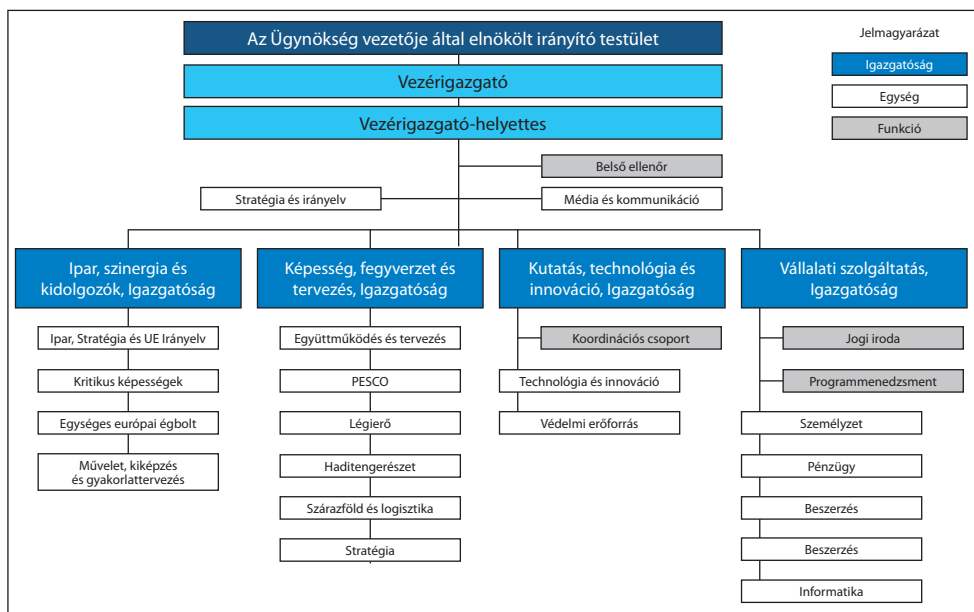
Az Ügynökség vezetője által elnökölt irányító testület

Jelmagyarázat

Igazgatóság

Egység

Funkció

Vezérigazgató

Vezérigazgató-helyettes

Belső ellenőr

Stratégia és irányelv

Média és kommunikáció

Ipar, szinergia és kidolgozók, Igazgatóság

Ipar, Stratégia és UE Irányelv

Kritikus képességek

Egységes európai égbolt

Művelet, kiképzés és gyakorlattervezés

Képesség, fegyverzet és tervezés, Igazgatóság

Együttműködés és tervezés

PESCO

Légierő

Haditengerészet

Szárazföld és logisztika

Stratégia

Kutatás, technológia és innováció, Igazgatóság

Koordinációs csoport

Technológia és innováció

Védelmi erőforrás

Vállalati szolgáltatás, Igazgatóság

Jogi iroda

Programmenedzsment

Személyzet

Pénzügy

Beszerzés

Beszerzés

Informatika